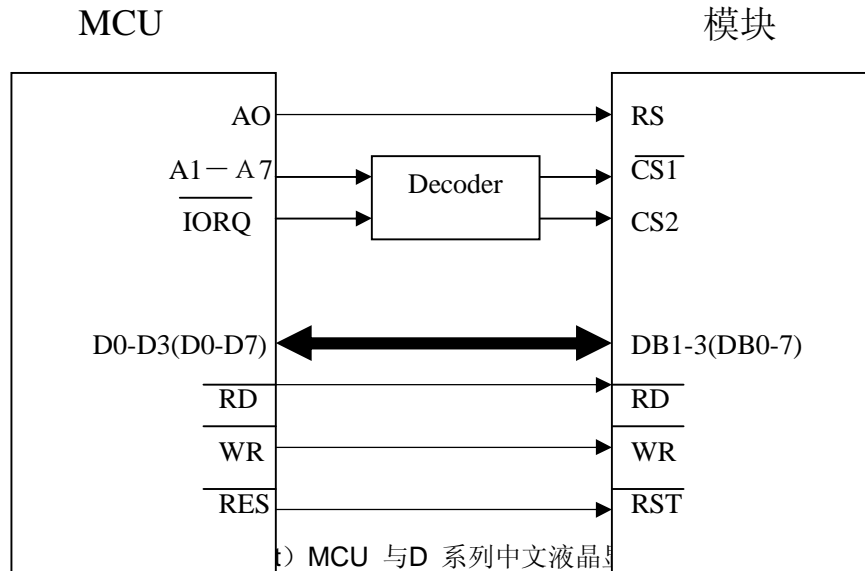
MCU

模块

AO

RS

A1－A7

Decoder

$\overline{CS1}$

$\overline{IORQ}$

CS2

D0-D3(D0-D7)

DB1-3(DB0-7)

$\overline{RD}$

$\overline{RD}$

$\overline{WR}$

$\overline{WR}$

$\overline{RES}$

$\overline{RST}$

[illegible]）MCU 与D 系列中文液晶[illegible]